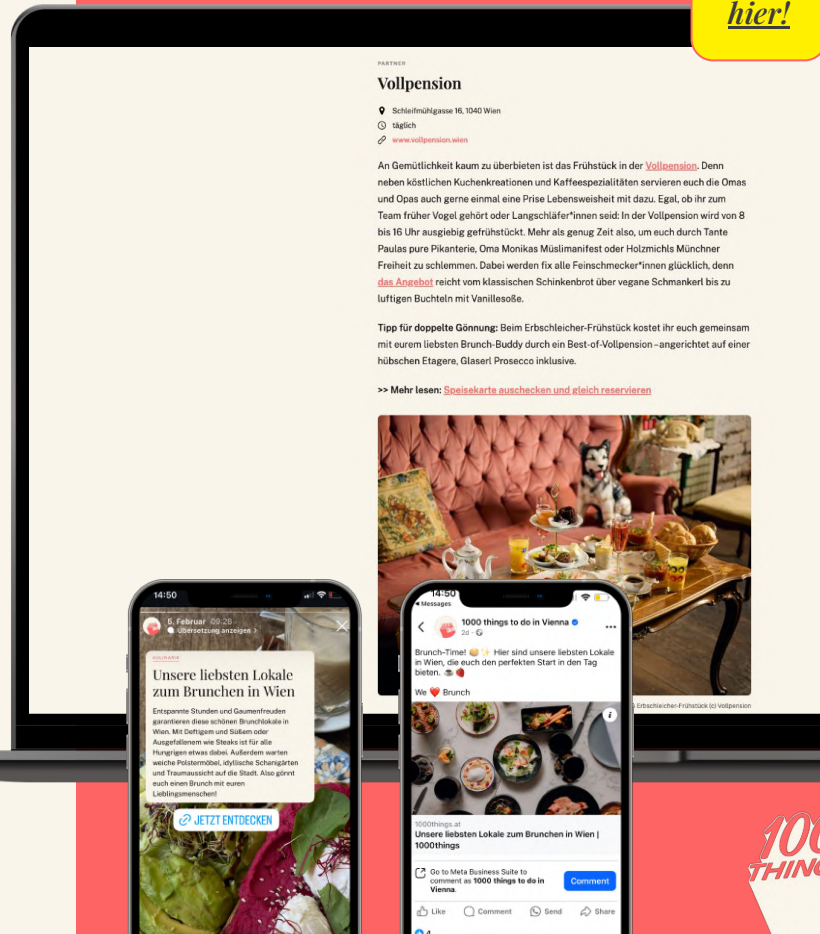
hier!

PARTNER

Vollpension

Schleifmühlgasse 16, 1040 Wien

täglich

www.vollpension.wien

An Gemütlichkeit kaum zu überbieten ist das Frühstück in der Vollpension. Denn neben köstlichen Kuchenkreationen und Kaffeespezialitäten servieren euch die Omas und Opas auch gerne einmal eine Prise Lebensweisheit mit dazu. Egal, ob ihr zum Team früher Vogel gehört oder Langschläfer*innen seid: In der Vollpension wird von 8 bis 16 Uhr ausgiebig gefrühstückt. Mehr als genug Zeit also, um euch durch Tante Paulas pure Pikanterie, Oma Monikas Müslimanifest oder Holzmichls Münchner Freiheit zu schlemmen. Dabei werden fix alle Feinschmecker*innen glücklich, denn das Angebot reicht vom klassischen Schinkenbrot über vegane Schmankerl bis zu luftigen Buchteln mit Vanillesoße.

Tipp für doppelte Gönnung: Beim Erbschleicher-Frühstück kostet ihr euch gemeinsam mit eurem liebsten Brunch-Buddy durch ein Best-of-Vollpension – angerichtet auf einer hübschen Etagere, Glaserl Prosecco inklusive.

>> Mehr lesen: Speisekarte auschecken und gleich reservieren

Erbschleicher-Frühstück (c) Vollpension

14:50

5. Februar 09:28
Übersetzung anzeigen

KULINARIK

Unsere liebsten Lokale zum Brunchen in Wien

Entspannte Stunden und Gaumenfreuden garantieren diese schönen Brunchlokale in Wien. Mit Deftigem und Süßem oder Ausgefallenem wie Steaks ist für alle Hungrigen etwas dabei. Außerdem warten weiche Polstermöbel, idyllische Schanigärten und Traumaussicht auf die Stadt. Also gönnt euch einen Brunch mit euren Lieblingsmenschen!

JETZT ENTDECKEN

14:50
Messages

1000 things to do in Vienna
2d

Brunch-Time! 🥞✨ Hier sind unsere liebsten Lokale in Wien, die euch den perfekten Start in den Tag bieten. ☕🍓

We ❤️ Brunch

1000things.at
Unsere liebsten Lokale zum Brunchen in Wien | 1000things

Go to Meta Business Suite to comment as 1000 things to do in Vienna.

Comment

Like Comment Send Share

1000 THINGS